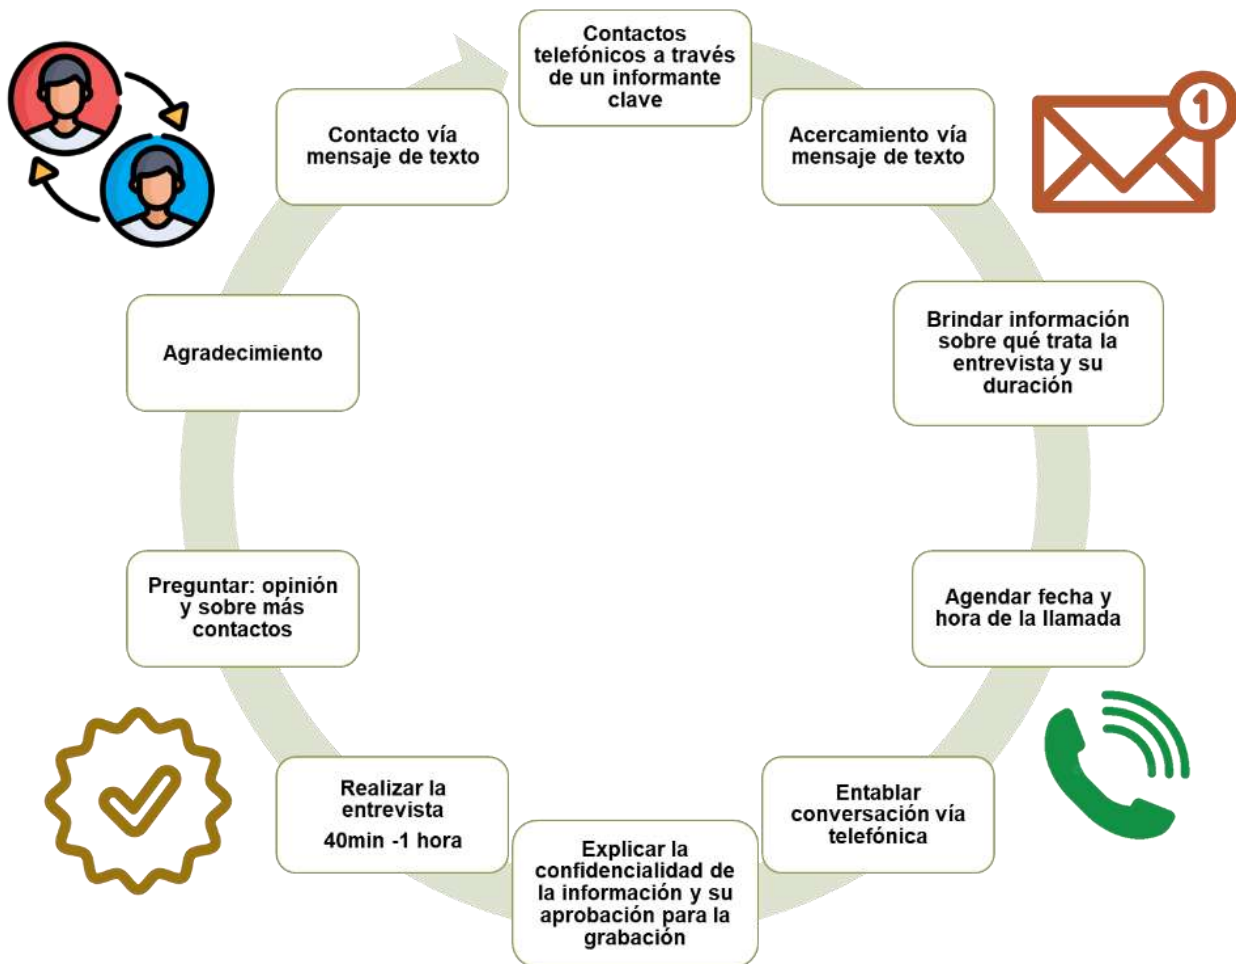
Contactos telefónicos a través de un informante clave

Acercamiento vía mensaje de texto

1

Brindar información sobre qué trata la entrevista y su duración

Agendar fecha y hora de la llamada

Entablar conversación vía telefónica

Explicar la confidencialidad de la información y su aprobación para la grabación

Realizar la entrevista
40min -1 hora

Preguntar: opinión y sobre más contactos

Agradecimiento

Contacto vía mensaje de texto